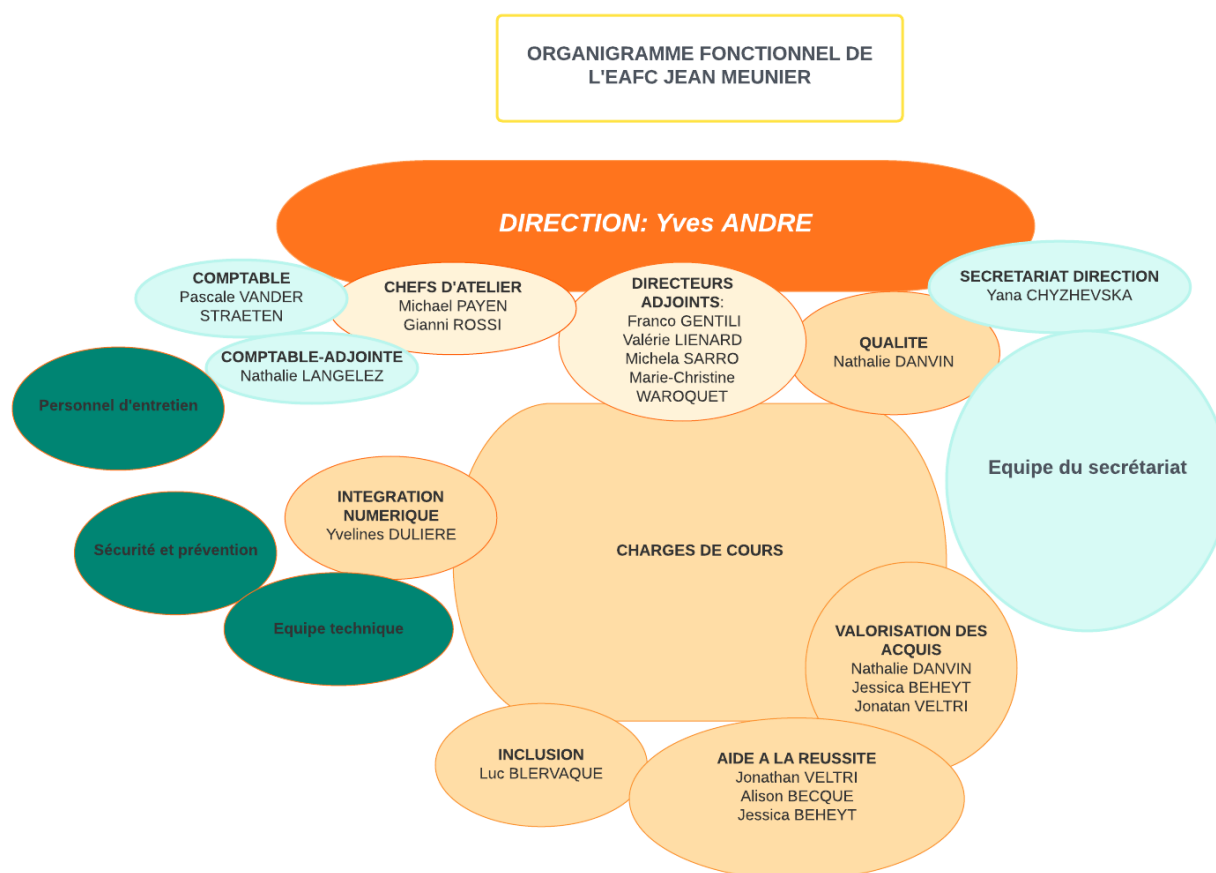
ORGANIGRAMME FONCTIONNEL DE L'EAFC JEAN MEUNIER

DIRECTION: Yves ANDRE

COMPTABLE
Pascale VANDER STRAETEN

CHEFS D'ATELIER
Michael PAYEN
Gianni ROSSI

DIRECTEURS ADJOINTS:
Franco GENTILI
Valérie LIENARD
Michela SARRO
Marie-Christine WAROQUET

SECRETARIAT DIRECTION
Yana CHYZHEVSKA

COMPTABLE-ADJOINTE
Nathalie LANGELEZ

QUALITE
Nathalie DANVIN

Personnel d'entretien

Equipe du secrétariat

INTEGRATION NUMERIQUE
Yvelines DULIERE

Sécurité et prévention

CHARGES DE COURS

Equipe technique

VALORISATION DES ACQUIS
Nathalie DANVIN
Jessica BEHEYT
Jonatan VELTRI

INCLUSION
Luc BLERVAQUE

AIDE A LA REUSSITE
Jonathan VELTRI
Alison BECQUE
Jessica BEHEYT